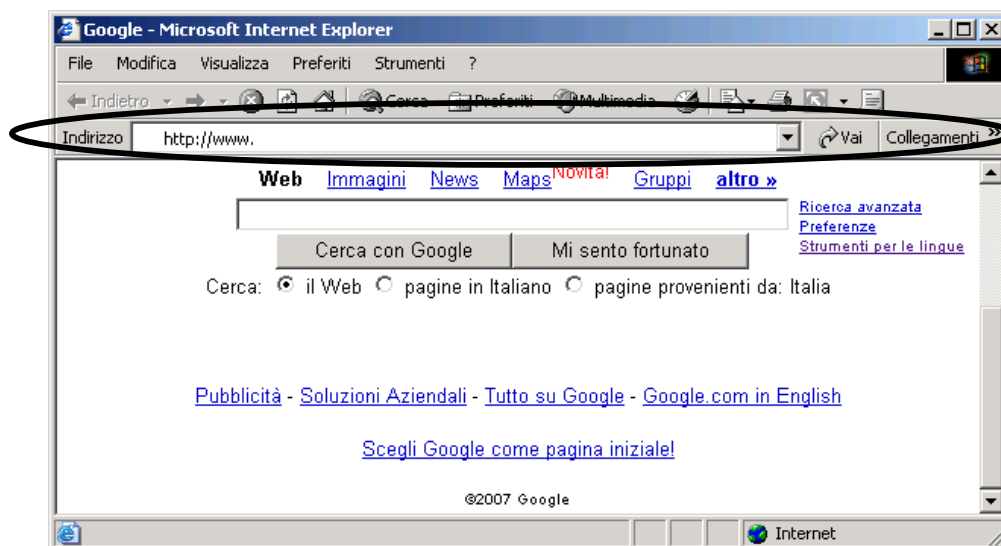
Google - Microsoft Internet Explorer

File Modifica Visualizza Preferiti Strumenti ?

Indietro Cerca Preferiti Multimedia

Indirizzo http://www. Vai Collegamenti »

Web Immagini News Maps Novità! Gruppi altro »

Ricerca avanzata
Preferenze
Strumenti per le lingue

Cerca con Google Mi sento fortunato

Cerca: il Web pagine in Italiano pagine provenienti da: Italia

Pubblicità - Soluzioni Aziendali - Tutto su Google - Google.com in English

Scegli Google come pagina iniziale!

©2007 Google

Internet